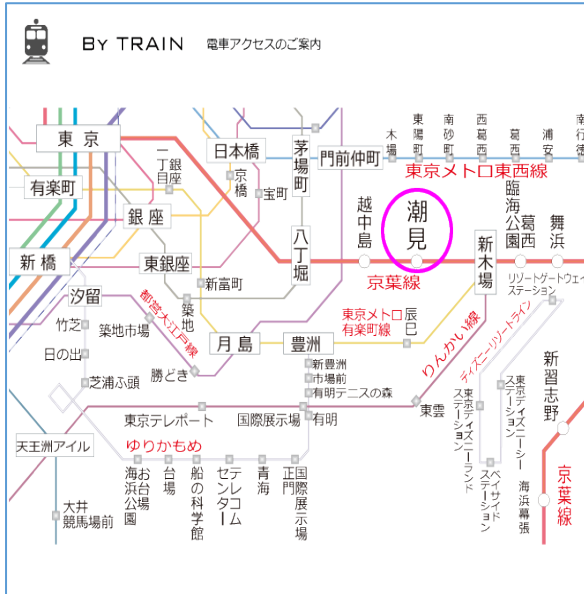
By TRAIN 電車アクセスのご案内

東京
有楽町
銀座
新橋
汐留
一丁目
銀座
京橋
日本橋
宝町
茅場町
八丁堀
門前仲町
木場
東陽町
南砂町
西葛西
葛西
浦安
行徳
東京メトロ東西線
越中島
潮見
京葉線
新木場
臨海公園
葛西
舞浜
リゾートゲートウェイ・ステーション
東銀座
新富町
都営大江戸線
築地
築地市場
竹芝
日の出
芝浦ふ頭
勝どき
月島
豊洲
東京メトロ有楽町線
辰巳
りんかい線
ディズニーリゾートライン
新豊洲
市場前
有明テニスの森
東京テレポート
国際展示場
有明
東雲
東京ディズニーランド・ステーション
東京ディズニーシー・ステーション
ベイサイド・ステーション
新習志野
海浜幕張
京葉線
ゆりかもめ
天王洲アイル
お台場海浜公園
台場
船の科学館
テレコムセンター
青海
東京国際展示場正門
大井競馬場前